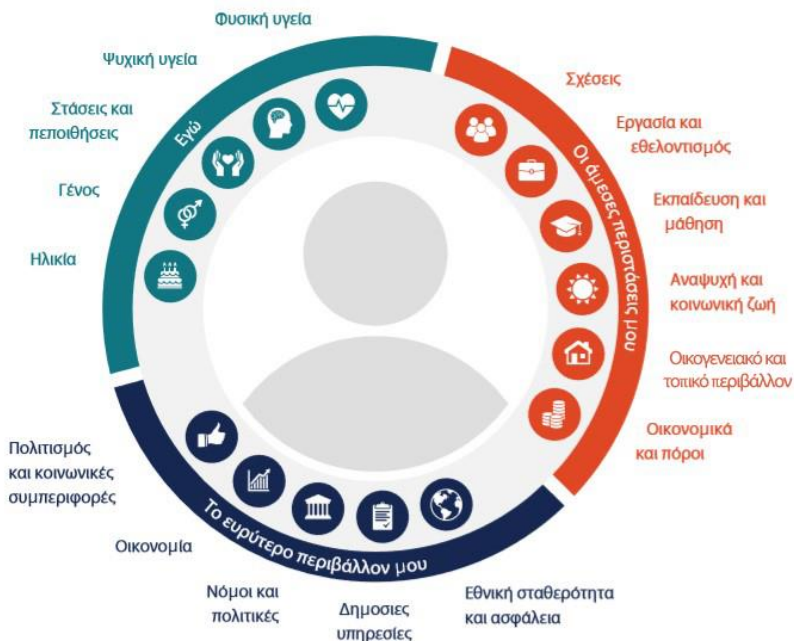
Φυσική υγεία

Ψυχική υγεία

Στάσεις και πεποιθήσεις

Γένος

Ηλικία

Εγώ

Σχέσεις

Εργασία και εθελοντισμός

Εκπαίδευση και μάθηση

Αναψυχή και κοινωνική ζωή

Οικογενειακό και τοπικό περιβάλλον

Οικονομικά και πόροι

Οι άμεσες περιστάσεις μου

Πολιτισμός και κοινωνικές συμπεριφορές

Οικονομία

Νόμοι και πολιτικές

Δημοσιες υπηρεσίες

Εθνική σταθερότητα και ασφάλεια

Το ευρύτερο περιβάλλον μου